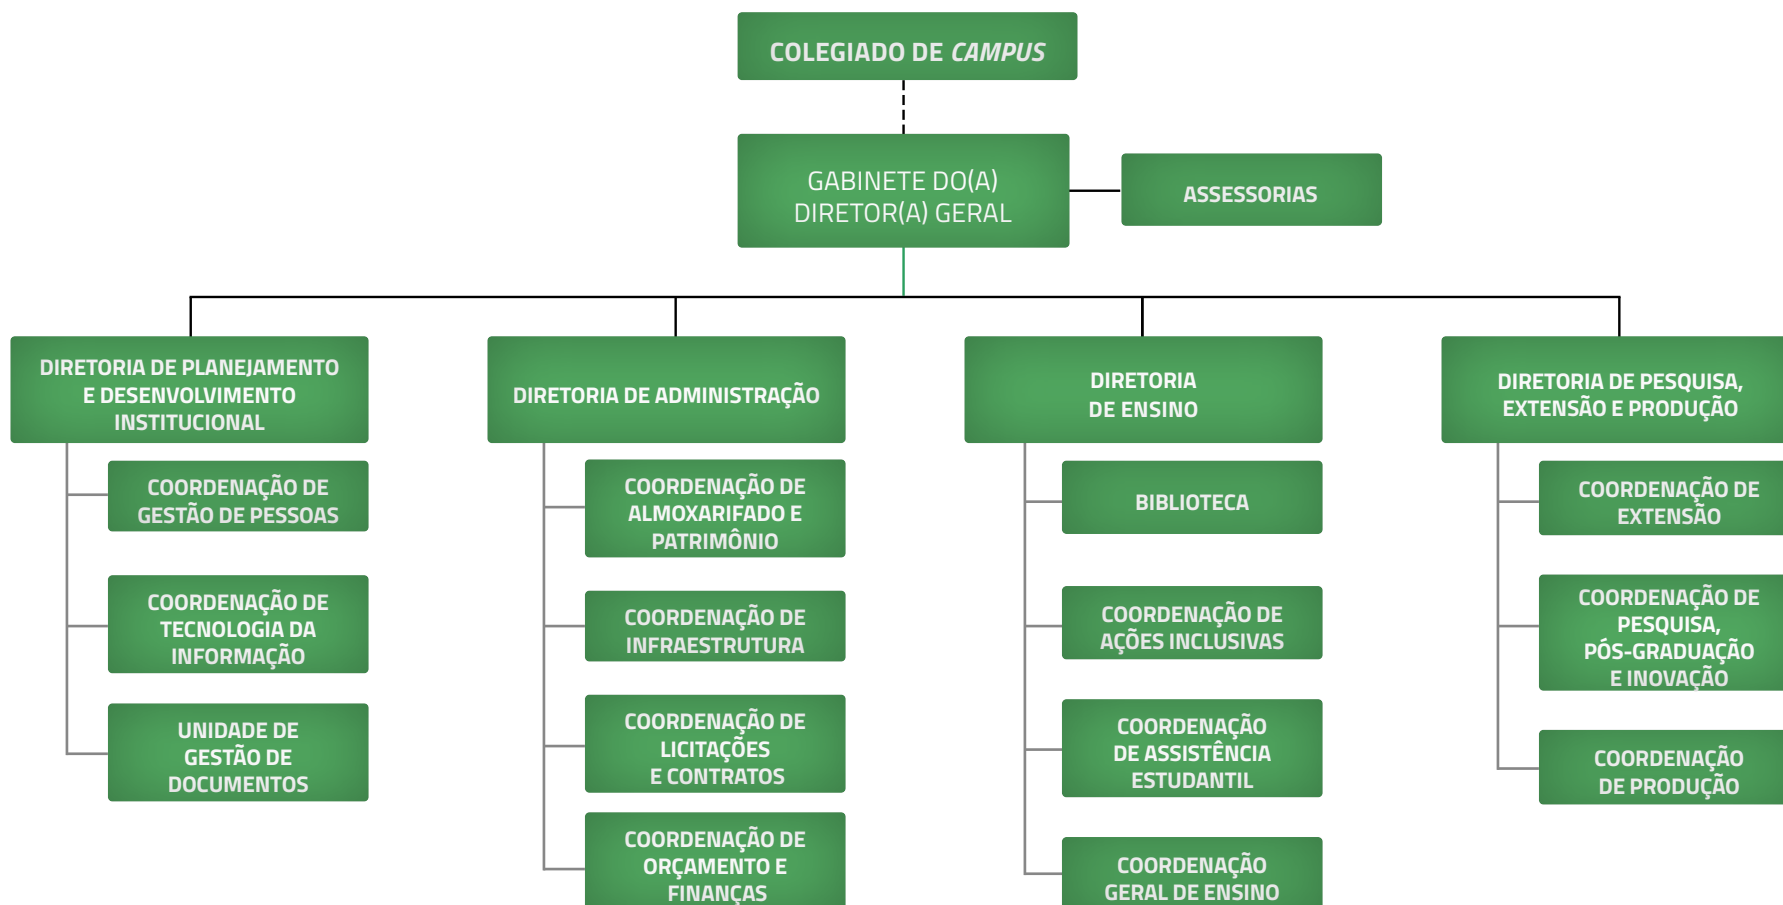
COLEGIADO DE *CAMPUS*

GABINETE DO(A) DIRETOR(A) GERAL

ASSESSORIAS

DIRETORIA DE PLANEJAMENTO E DESENVOLVIMENTO INSTITUCIONAL

COORDENAÇÃO DE GESTÃO DE PESSOAS

COORDENAÇÃO DE TECNOLOGIA DA INFORMAÇÃO

UNIDADE DE GESTÃO DE DOCUMENTOS

DIRETORIA DE ADMINISTRAÇÃO

COORDENAÇÃO DE ALMOXARIFADO E PATRIMÔNIO

COORDENAÇÃO DE INFRAESTRUTURA

COORDENAÇÃO DE LICITAÇÕES E CONTRATOS

COORDENAÇÃO DE ORÇAMENTO E FINANÇAS

DIRETORIA DE ENSINO

BIBLIOTECA

COORDENAÇÃO DE AÇÕES INCLUSIVAS

COORDENAÇÃO DE ASSISTÊNCIA ESTUDANTIL

COORDENAÇÃO GERAL DE ENSINO

DIRETORIA DE PESQUISA, EXTENSÃO E PRODUÇÃO

COORDENAÇÃO DE EXTENSÃO

COORDENAÇÃO DE PESQUISA, PÓS-GRADUAÇÃO E INOVAÇÃO

COORDENAÇÃO DE PRODUÇÃO